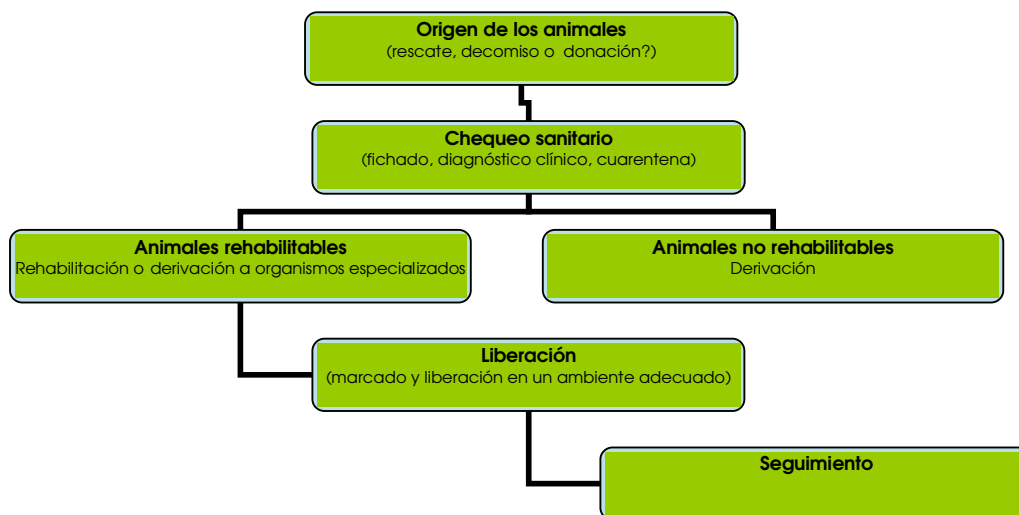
Origen de los animales
(rescate, decomiso o donación?)

Chequeo sanitario
(fichado, diagnóstico clínico, cuarentena)

Animales rehabilitables
Rehabilitación o derivación a organismos especializados

Animales no rehabilitables
Derivación

Liberación
(marcado y liberación en un ambiente adecuado)

Seguimiento